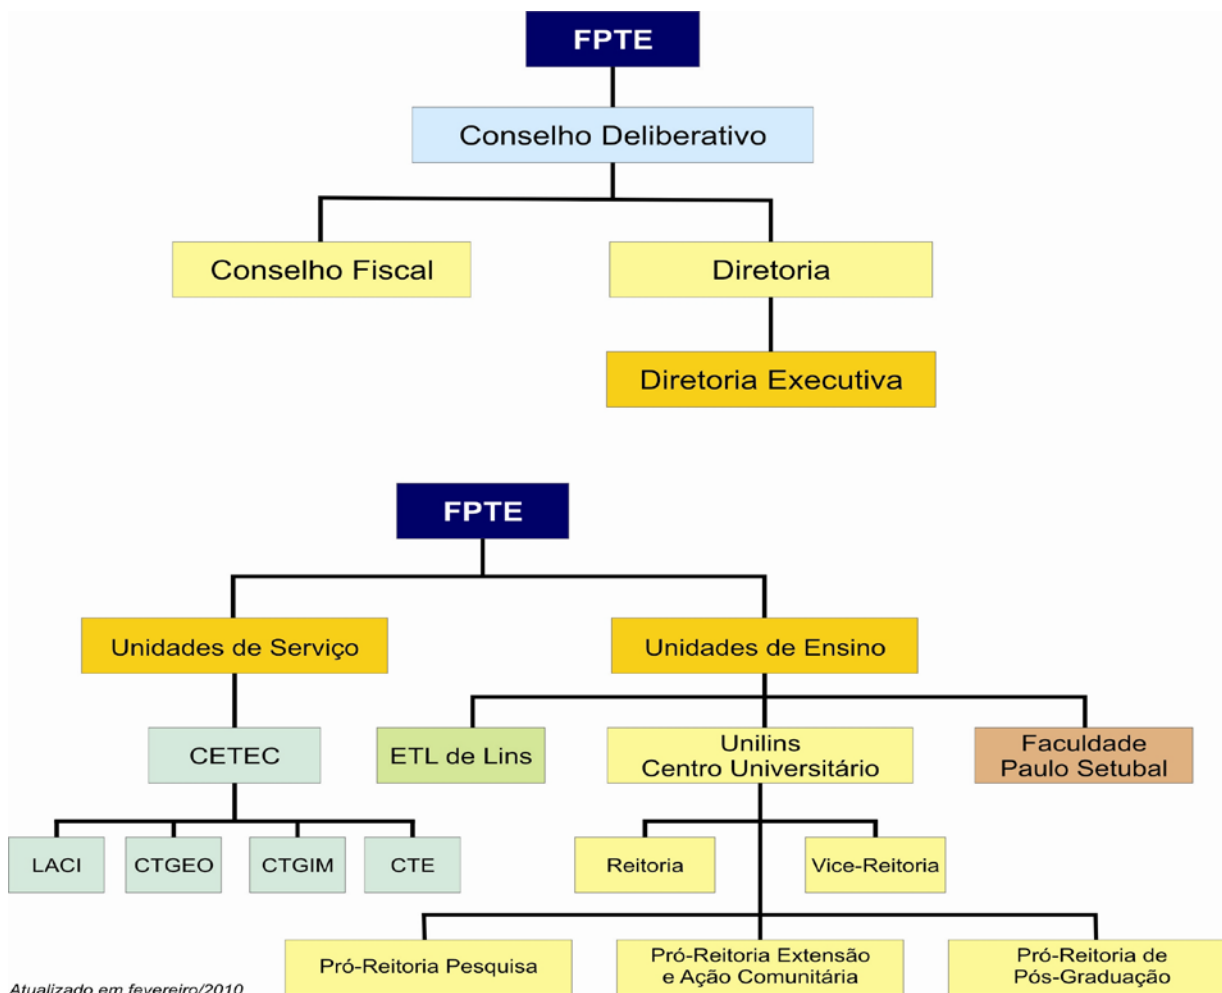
FPTE

Conselho Deliberativo

Conselho Fiscal

Diretoria

Diretoria Executiva

FPTE

Unidades de Serviço

Unidades de Ensino

CETEC

ETL de Lins

Unilins
Centro Universitário

Faculdade
Paulo Setubal

LACI

CTGEO

CTGIM

CTE

Reitoria

Vice-Reitoria

Pró-Reitoria Pesquisa

Pró-Reitoria Extensão
e Ação Comunitária

Pró-Reitoria de
Pós-Graduação

Atualizado em fevereiro/2010